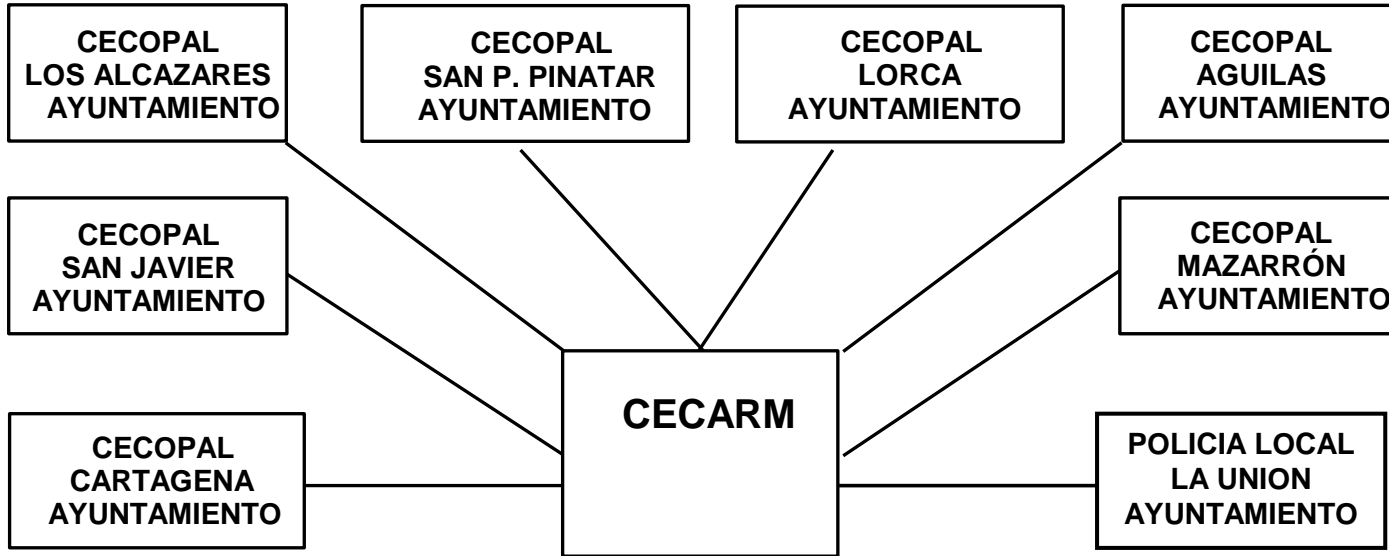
CECOPAL
LOS ALCAZARES
AYUNTAMIENTO

CECOPAL
SAN P. PINATAR
AYUNTAMIENTO

CECOPAL
LORCA
AYUNTAMIENTO

CECOPAL
AGUILAS
AYUNTAMIENTO

CECOPAL
SAN JAVIER
AYUNTAMIENTO

CECOPAL
MAZARRÓN
AYUNTAMIENTO

CECARM

CECOPAL
CARTAGENA
AYUNTAMIENTO

POLICIA LOCAL
LA UNION
AYUNTAMIENTO